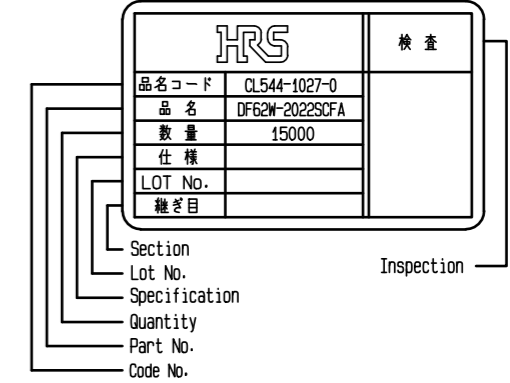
HRS

検 査

| 品名コード | CL544-1027-0 |
|---|---|
| 品 名 | DF62W-2022SCFA |
| 数 量 | 15000 |
| 仕 様 | |
| LOT No. | |
| 継ぎ目 | |

Section
Lot No.
Specification
Quantity
Part No.
Code No.

Inspection